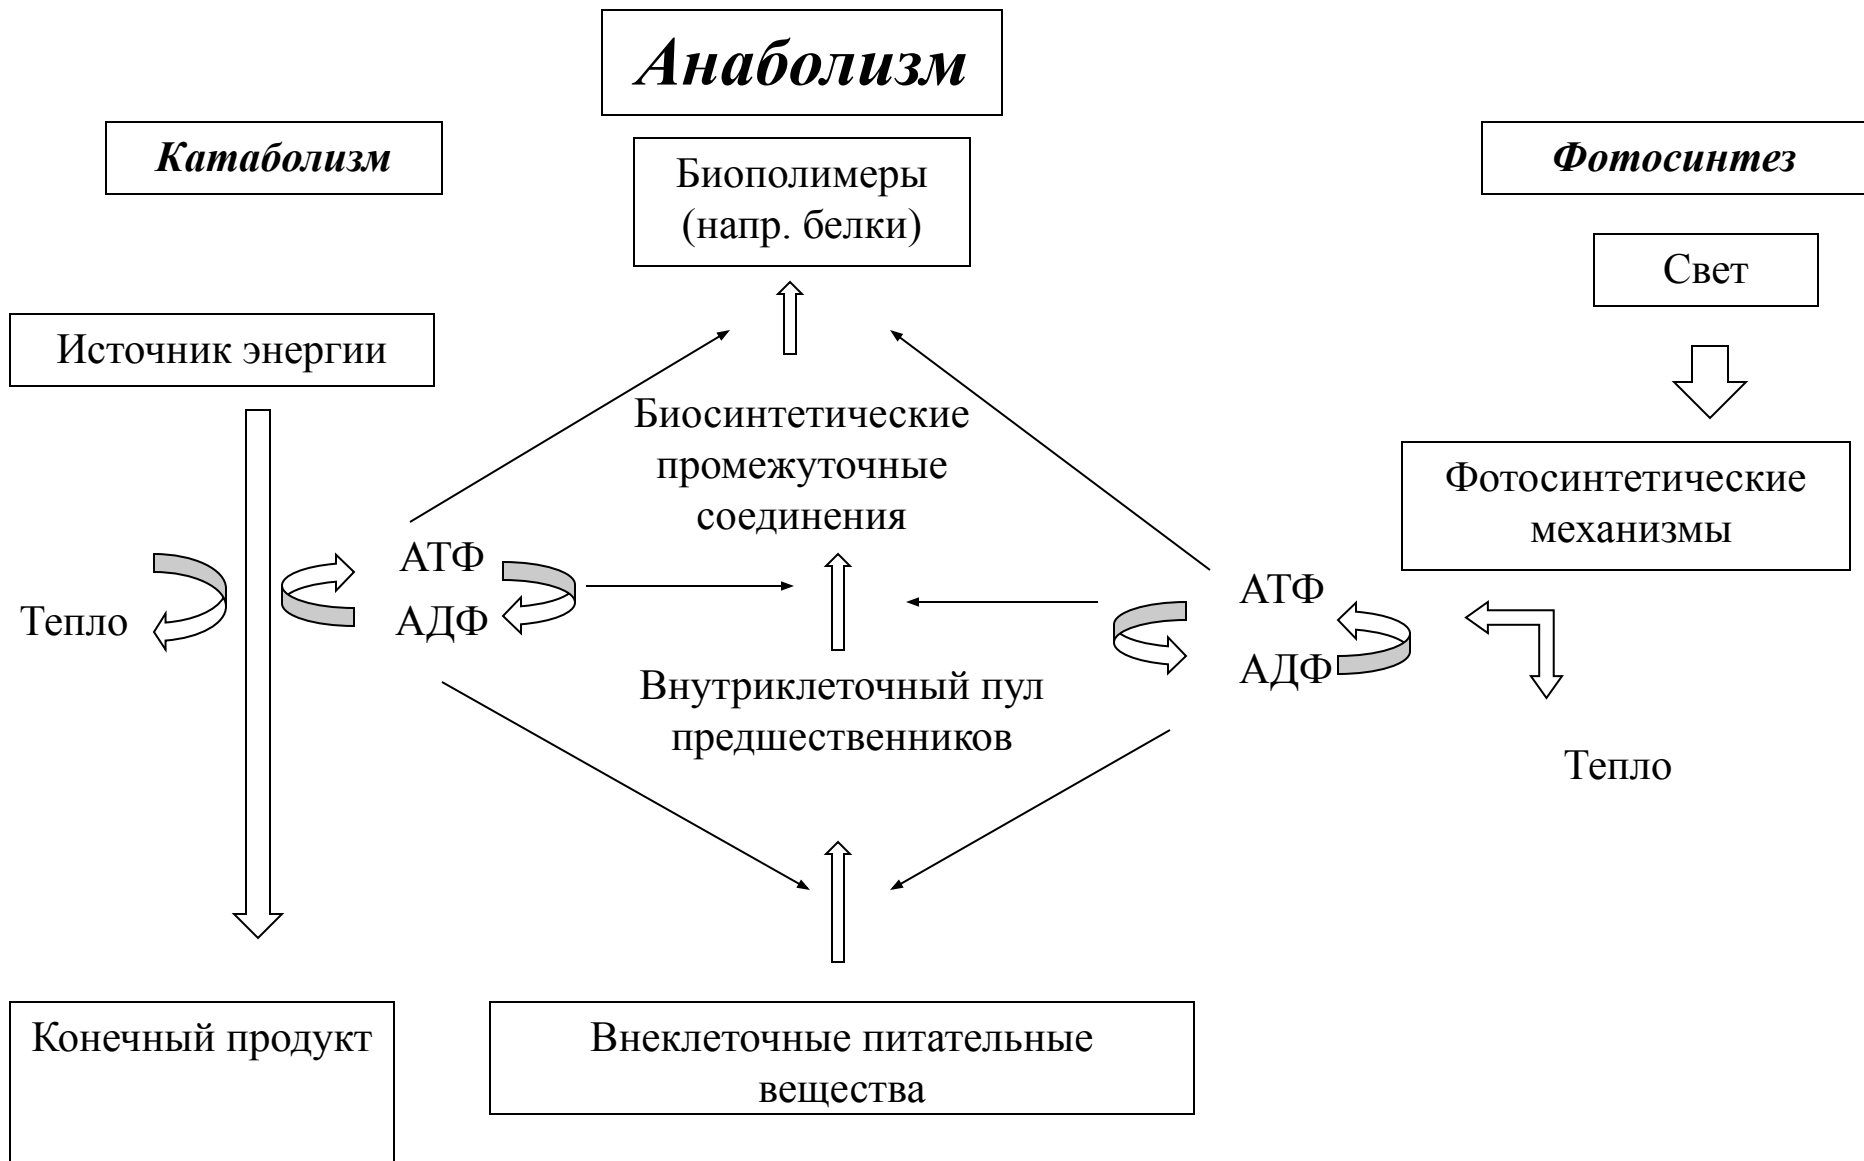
Анаболизм

Катаболизм

Биополимеры (напр. белки)

Фотосинтез

Свет

Источник энергии

Биосинтетические промежуточные соединения

Фотосинтетические механизмы

АТФ

АДФ

Тепло

АТФ

АДФ

Внутриклеточный пул предшественников

Тепло

Конечный продукт

Внеклеточные питательные вещества